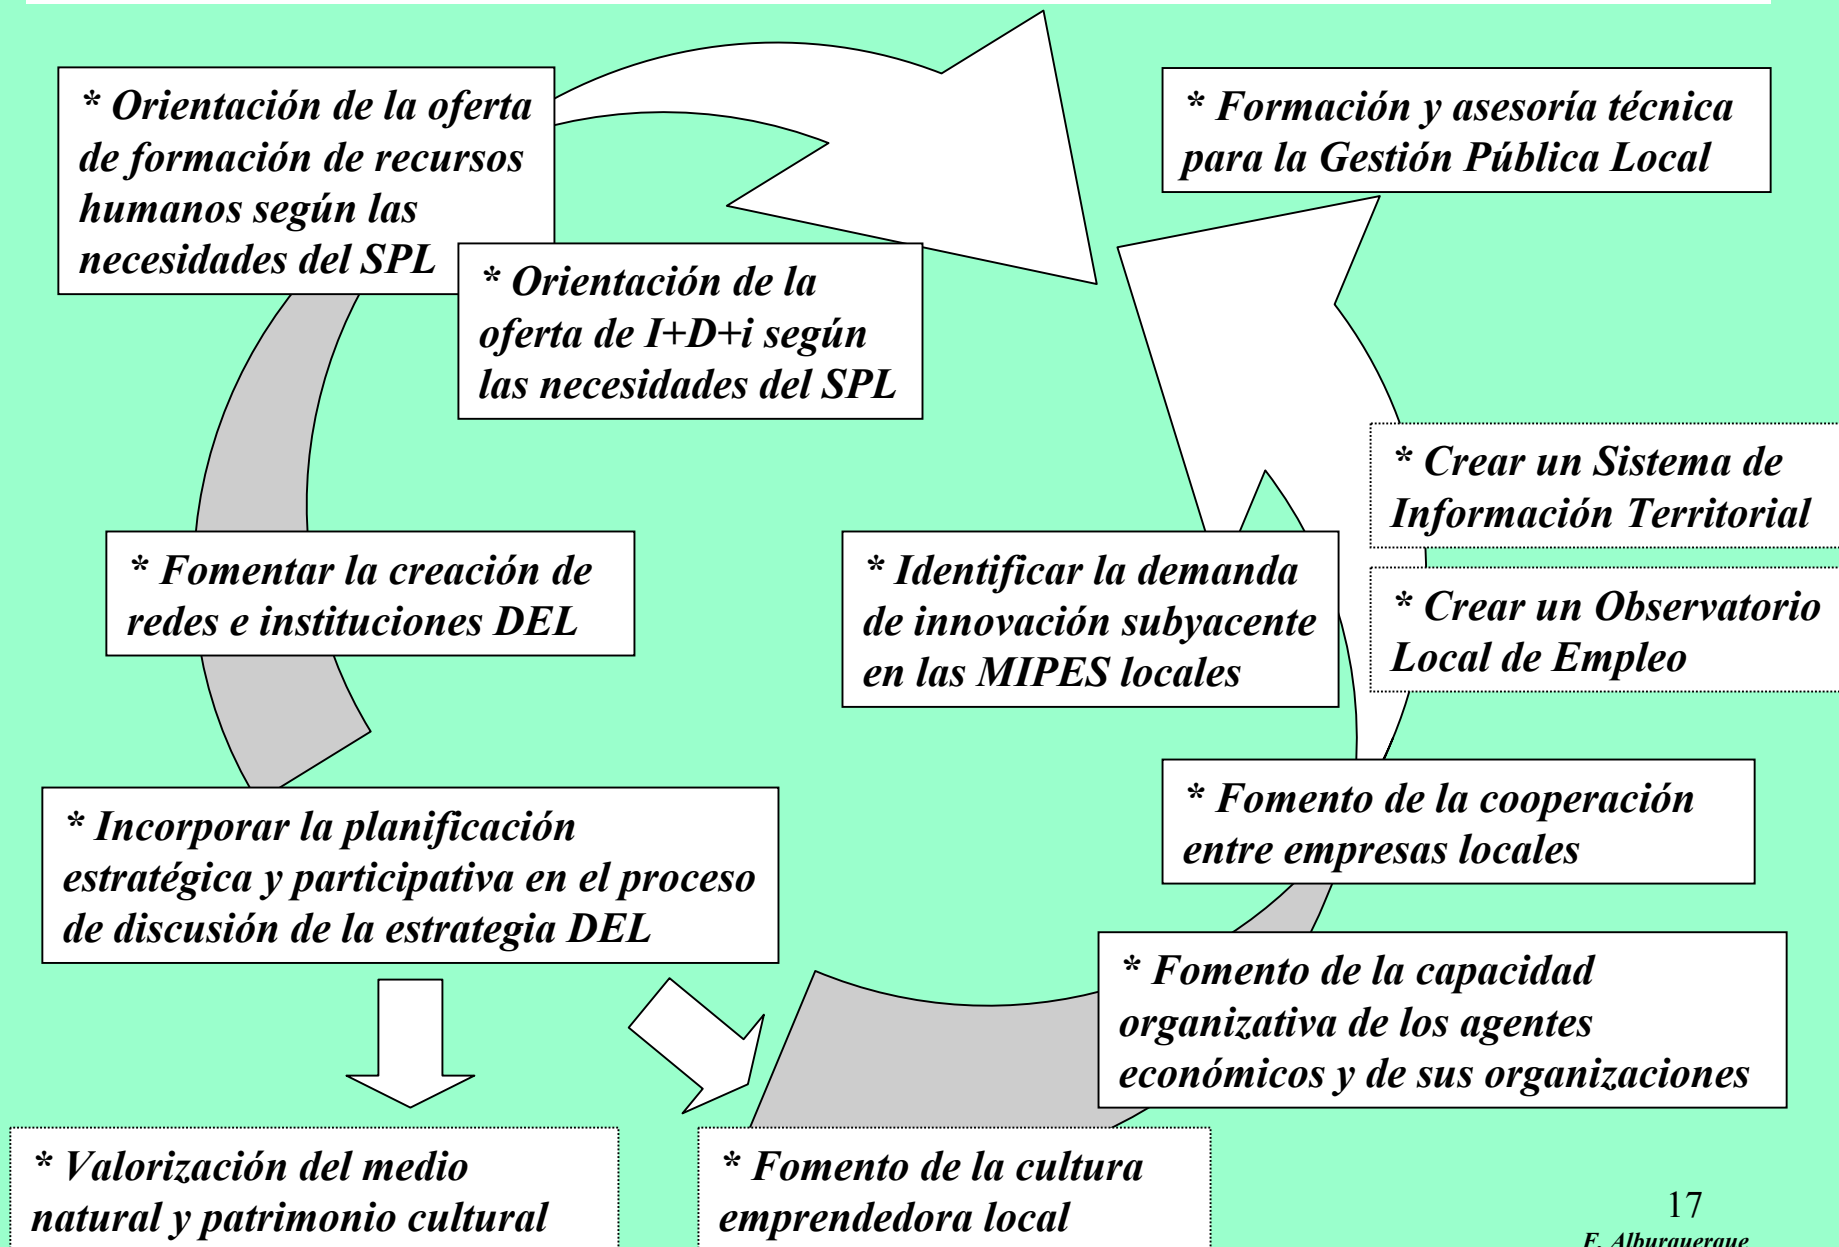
* Orientación de la oferta de formación de recursos humanos según las necesidades del SPL

* Formación y asesoría técnica para la Gestión Pública Local

* Orientación de la oferta de I+D+i según las necesidades del SPL

* Crear un Sistema de Información Territorial

* Fomentar la creación de redes e instituciones DEL

* Identificar la demanda de innovación subyacente en las MIPES locales

* Crear un Observatorio Local de Empleo

* Fomento de la cooperación entre empresas locales

* Incorporar la planificación estratégica y participativa en el proceso de discusión de la estrategia DEL

* Fomento de la capacidad organizativa de los agentes económicos y de sus organizaciones

* Valorización del medio natural y patrimonio cultural

* Fomento de la cultura emprendedora local

17

F. Alburquerque